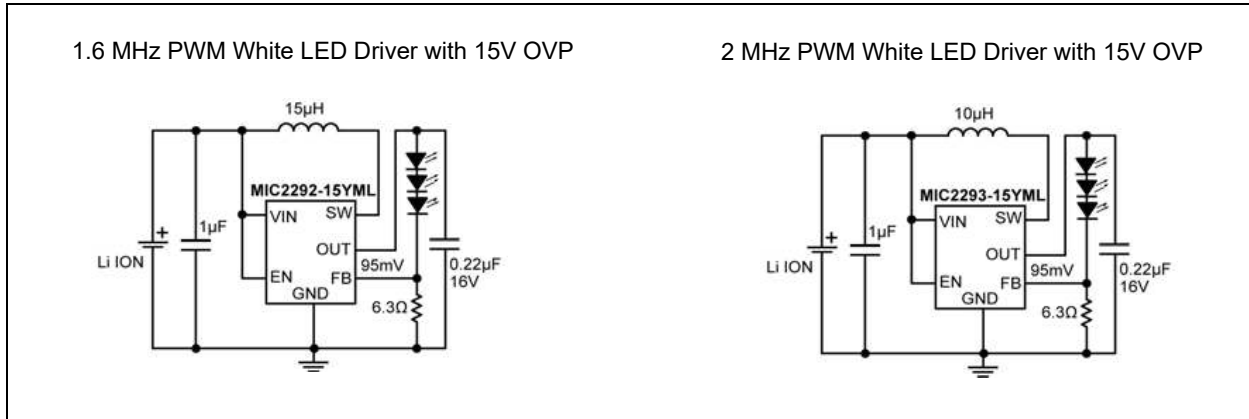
1.6 MHz PWM White LED Driver with 15V OVP

15µH
MIC2292-15YML
VIN
SW
OUT
EN
FB
GND
1µF
Li ION
95mV
0.22µF
16V
6.3Ω

2 MHz PWM White LED Driver with 15V OVP

10µH
MIC2293-15YML
VIN
SW
OUT
EN
FB
GND
1µF
Li ION
95mV
0.22µF
16V
6.3Ω